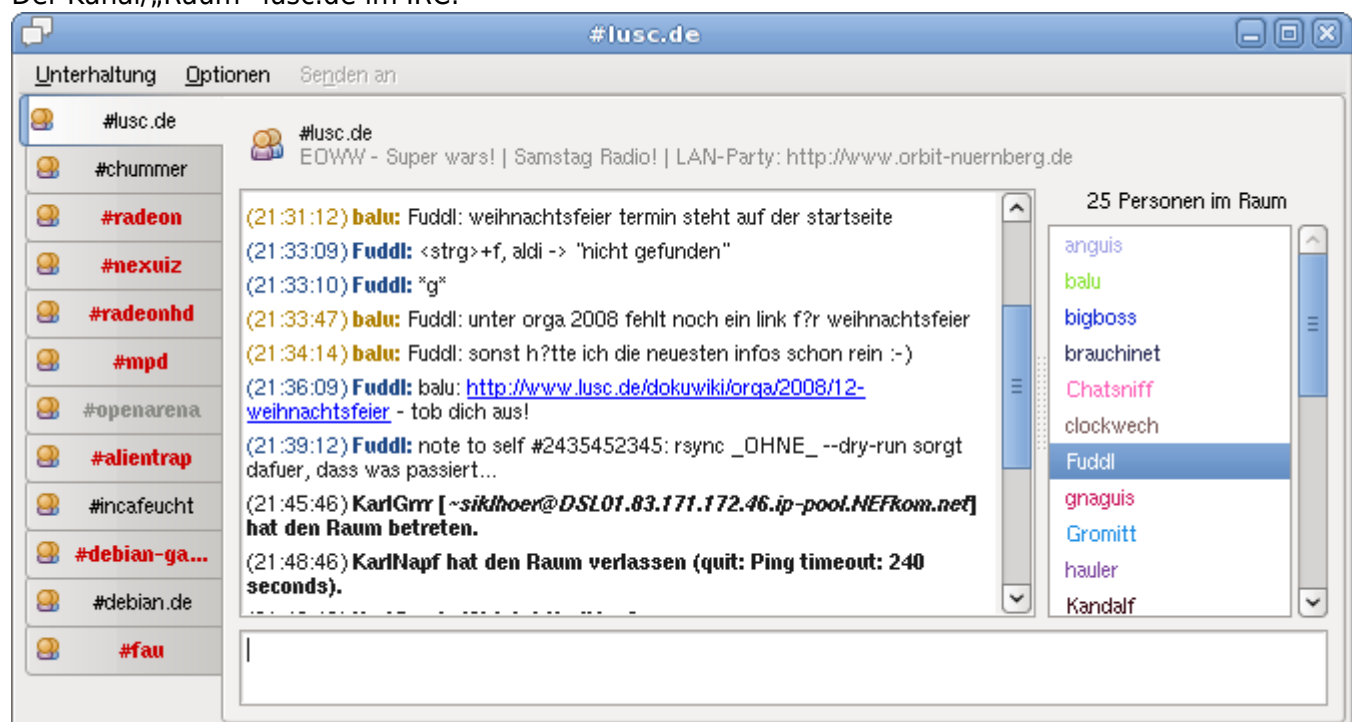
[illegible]

#lusc.de

Unterhaltung Optionen Senden an

#lusc.de
#chummer
#radeon
#nexuiz
#radeonhd
#mpd
#openarena
#alientrap
#incafeucht
#debian-ga...
#debian.de
#fau

#lusc.de
EOWW - Super wars! | Samstag Radio! | LAN-Party: http://www.orbit-nuernberg.de

(21:31:12) balu: Fuddl: weihnachtsfeier termin steht auf der startseite
(21:33:09) Fuddl: <strg>+f, aldi -> "nicht gefunden"
(21:33:10) Fuddl: *g*
(21:33:47) balu: Fuddl: unter orga 2008 fehlt noch ein link f?r weihnachtsfeier
(21:34:14) balu: Fuddl: sonst h?tte ich die neuesten infos schon rein :-)
(21:36:09) Fuddl: balu: http://www.lusc.de/dokuwiki/orga/2008/12-weihnachtsfeier - tob dich aus!
(21:39:12) Fuddl: note to self #2435452345: rsync _OHNE_ --dry-run sorgt dafuer, dass was passiert...
(21:45:46) KarlGrrr [~siklhoer@DSL01.83.171.172.46.ip-pool.NEFkom.net] hat den Raum betreten.
(21:48:46) KarlNapf hat den Raum verlassen (quit: Ping timeout: 240 seconds).
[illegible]

25 Personen im Raum
anguis
balu
bigboss
brauchinet
Chatsniff
clockwech
Fuddl
gnaguis
Gromitt
hauler
Kandalf